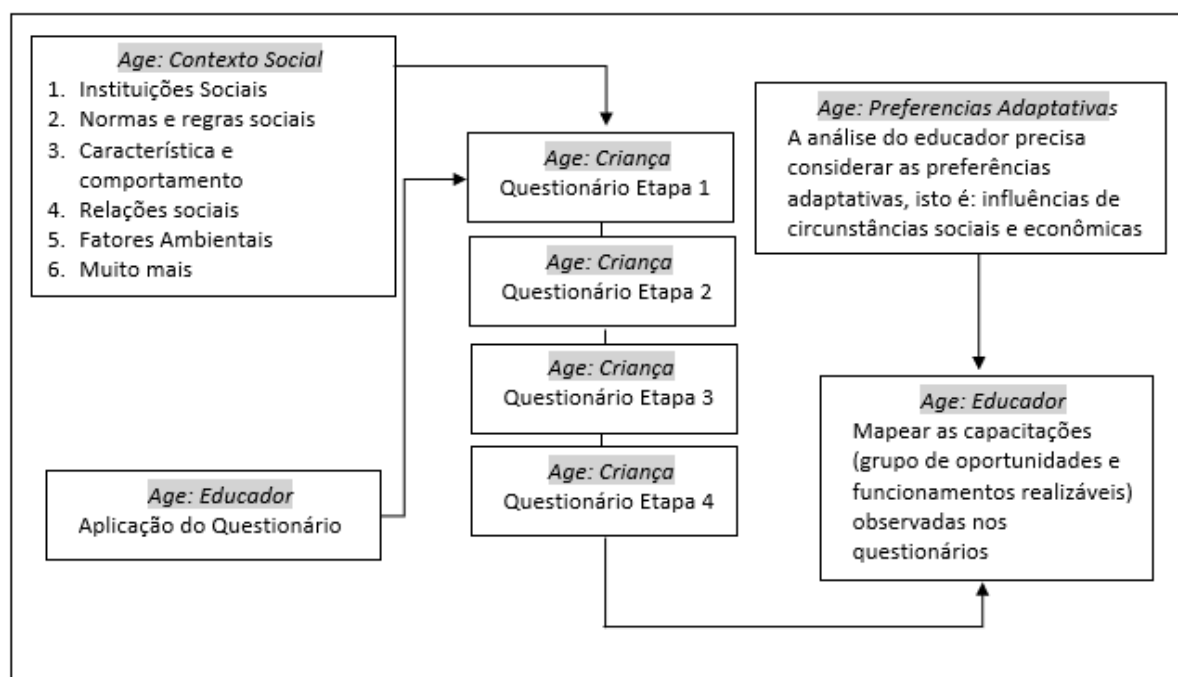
Age: Contexto Social
1. Instituições Sociais
2. Normas e regras sociais
3. Característica e comportamento
4. Relações sociais
5. Fatores Ambientais
6. Muito mais

Age: Criança
Questionário Etapa 1

Age: Criança
Questionário Etapa 2

Age: Criança
Questionário Etapa 3

Age: Criança
Questionário Etapa 4

Age: Educador
Aplicação do Questionário

Age: Preferencias Adaptativas
A análise do educador precisa considerar as preferências adaptativas, isto é: influências de circunstâncias sociais e econômicas

Age: Educador
Mapear as capacitações (grupo de oportunidades e funcionamentos realizáveis) observadas nos questionários